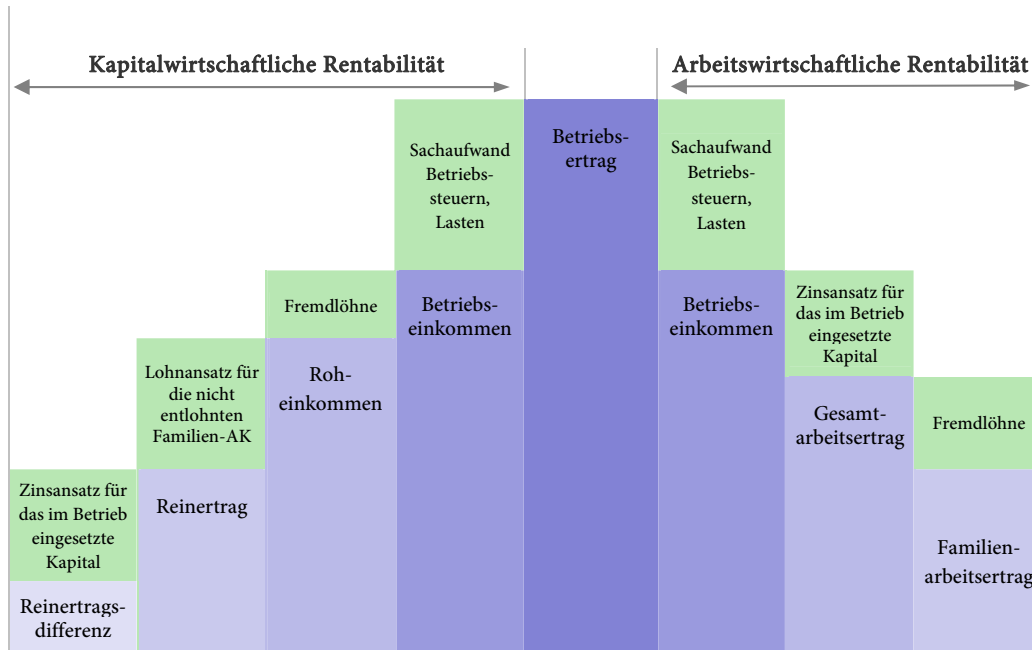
Kapitalwirtschaftliche Rentabilität

Arbeitswirtschaftliche Rentabilität

Zinsansatz für das im Betrieb eingesetzte Kapital

Reinertragsdifferenz

Lohnansatz für die nicht entlohnten Familien-AK

Reinertrag

Fremdlöhne

Roheinkommen

Sachaufwand Betriebssteuern, Lasten

Betriebseinkommen

Betriebsertrag

Sachaufwand Betriebssteuern, Lasten

Betriebseinkommen

Zinsansatz für das im Betrieb eingesetzte Kapital

Gesamtarbeitsertrag

Fremdlöhne

Familienarbeitsertrag